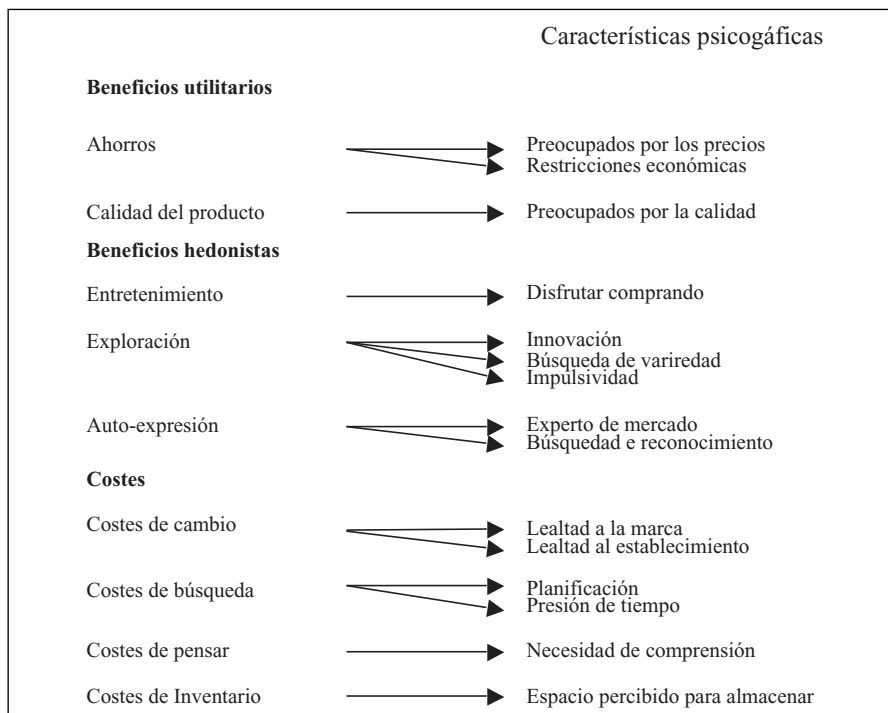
Características psicogáficas

**Beneficios utilitarios**

Ahorros — Preocupados por los precios; Restricciones económicas

Calidad del producto — Preocupados por la calidad

**Beneficios hedonistas**

Entretenimiento — Disfrutar comprando

Exploración — Innovación; Búsqueda de variredad; Impulsividad

Auto-expresión — Experto de mercado; Búsquedad e reconocimiento

**Costes**

Costes de cambio — Lealtad a la marca; Lealtad al establecimiento

Costes de búsqueda — Planificación; Presión de tiempo

Costes de pensar — Necesidad de comprensión

Costes de Inventario — Espacio percibido para almacenar